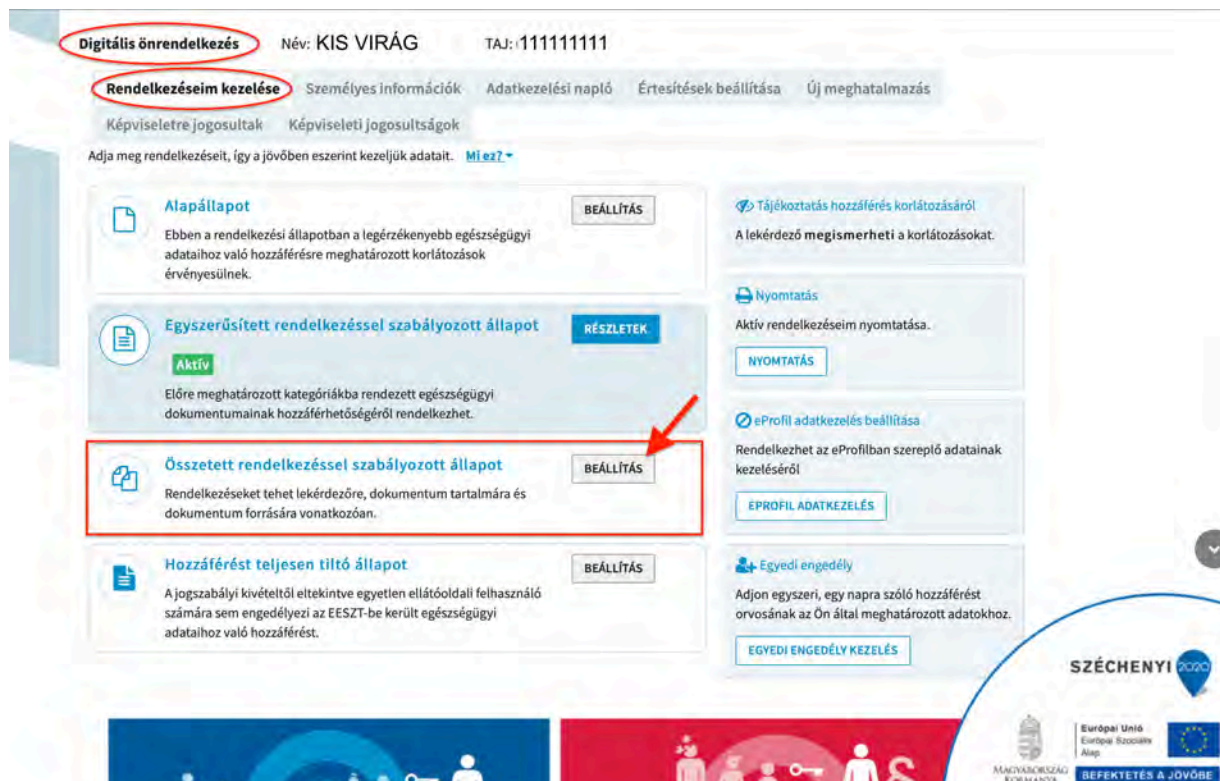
Digitális önrendelkezés Név: KIS VIRÁG TAJ: 111111111

Rendelkezéseim kezelése Személyes információk Adatkezelési napló Értesítések beállítása Új meghatalmazás Képviseletre jogosultak Képviseleti jogosultságok

Adja meg rendelkezéseit, így a jövőben eszerint kezeljük adatait. Mi ez?

Alapállapot
BEÁLLÍTÁS
Ebben a rendelkezési állapotban a legérzékenyebb egészségügyi adataihoz való hozzáférésre meghatározott korlátozások érvényesülnek.

Egyszerűsített rendelkezéssel szabályozott állapot
RÉSZLETEK
Aktív
Előre meghatározott kategóriákba rendezett egészségügyi dokumentumainak hozzáférhetőségéről rendelkezhet.

Összetett rendelkezéssel szabályozott állapot
BEÁLLÍTÁS
Rendelkezéseket tehet lekérdezőre, dokumentum tartalmára és dokumentum forrására vonatkozóan.

Hozzáférést teljesen tiltó állapot
BEÁLLÍTÁS
A jogszabályi kivételtől eltekintve egyetlen ellátóoldali felhasználó számára sem engedélyezi az EESZT-be került egészségügyi adataihoz való hozzáférést.

Tájékoztatás hozzáférés korlátozásáról
A lekérdező megismerheti a korlátozásokat.

Nyomtatás
Aktív rendelkezéseim nyomtatása.
NYOMTATÁS

eProfil adatkezelés beállítása
Rendelkezhet az eProfilban szereplő adatainak kezeléséről
EPROFIL ADATKEZELÉS

Egyedi engedély
Adjon egyszeri, egy napra szóló hozzáférést orvosának az Ön által meghatározott adatokhoz.
EGYEDI ENGEDÉLY KEZELÉS

SZÉCHENYI 2020
MAGYARORSZÁG KORMÁNYA
Európai Unió Európai Szociális Alap
BEFEKTETÉS A JÖVŐBE